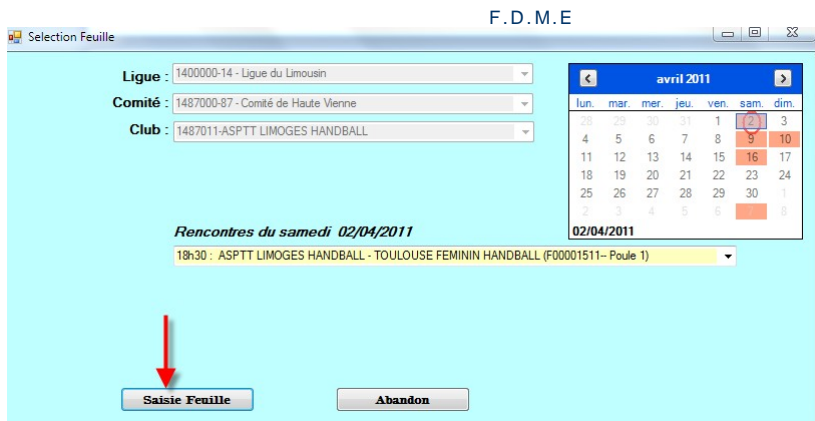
F.D.M.E

Selection Feuille

Ligue : 1400000-14 - Ligue du Limousin

Comité : 1487000-87 - Comité de Haute Vienne

Club : 1487011-ASPTT LIMOGES HANDBALL

avril 2011

| lun. | mar. | mer. | jeu. | ven. | sam. | dim. |
|---|---|---|---|---|---|---|
| 28 | 29 | 30 | 31 | 1 | 2 | 3 |
| 4 | 5 | 6 | 7 | 8 | 9 | 10 |
| 11 | 12 | 13 | 14 | 15 | 16 | 17 |
| 18 | 19 | 20 | 21 | 22 | 23 | 24 |
| 25 | 26 | 27 | 28 | 29 | 30 | 1 |
| 2 | 3 | 4 | 5 | 6 | 7 | 8 |

02/04/2011

Rencontres du samedi 02/04/2011

18h30 : ASPTT LIMOGES HANDBALL - TOULOUSE FEMININ HANDBALL (F00001511-- Poule 1)

Saisie Feuille

Abandon